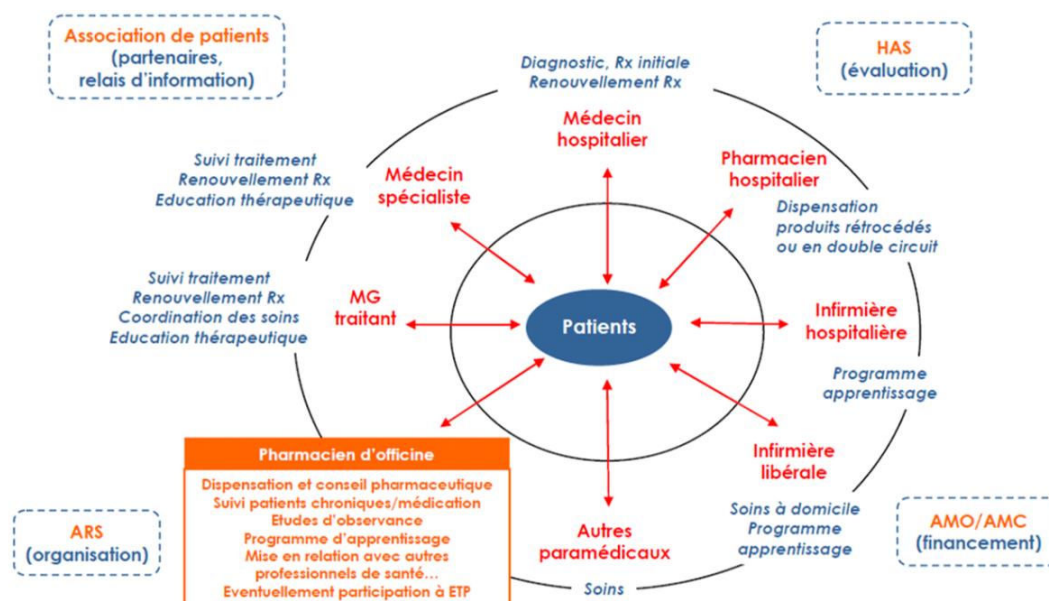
Association de patients
(partenaires,
relais d'information)

Diagnostic, Rx initiale
Renouvellement Rx

HAS
(évaluation)

Médecin
hospitalier

Suivi traitement
Renouvellement Rx
Education thérapeutique

Médecin
spécialiste

Pharmacien
hospitalier

Dispensation
produits rétrocédés
ou en double circuit

Suivi traitement
Renouvellement Rx
Coordination des soins
Education thérapeutique

MG
traitant

Patients

Infirmière
hospitalière

Programme
apprentissage

Pharmacien d'officine

Dispensation et conseil pharmaceutique
Suivi patients chroniques/médication
Etudes d'observance
Programme d'apprentissage
Mise en relation avec autres
professionnels de santé…
Eventuellement participation à ETP

Infirmière
libérale

ARS
(organisation)

Autres
paramédicaux

Soins à domicile
Programme
apprentissage

AMO/AMC
(financement)

Soins